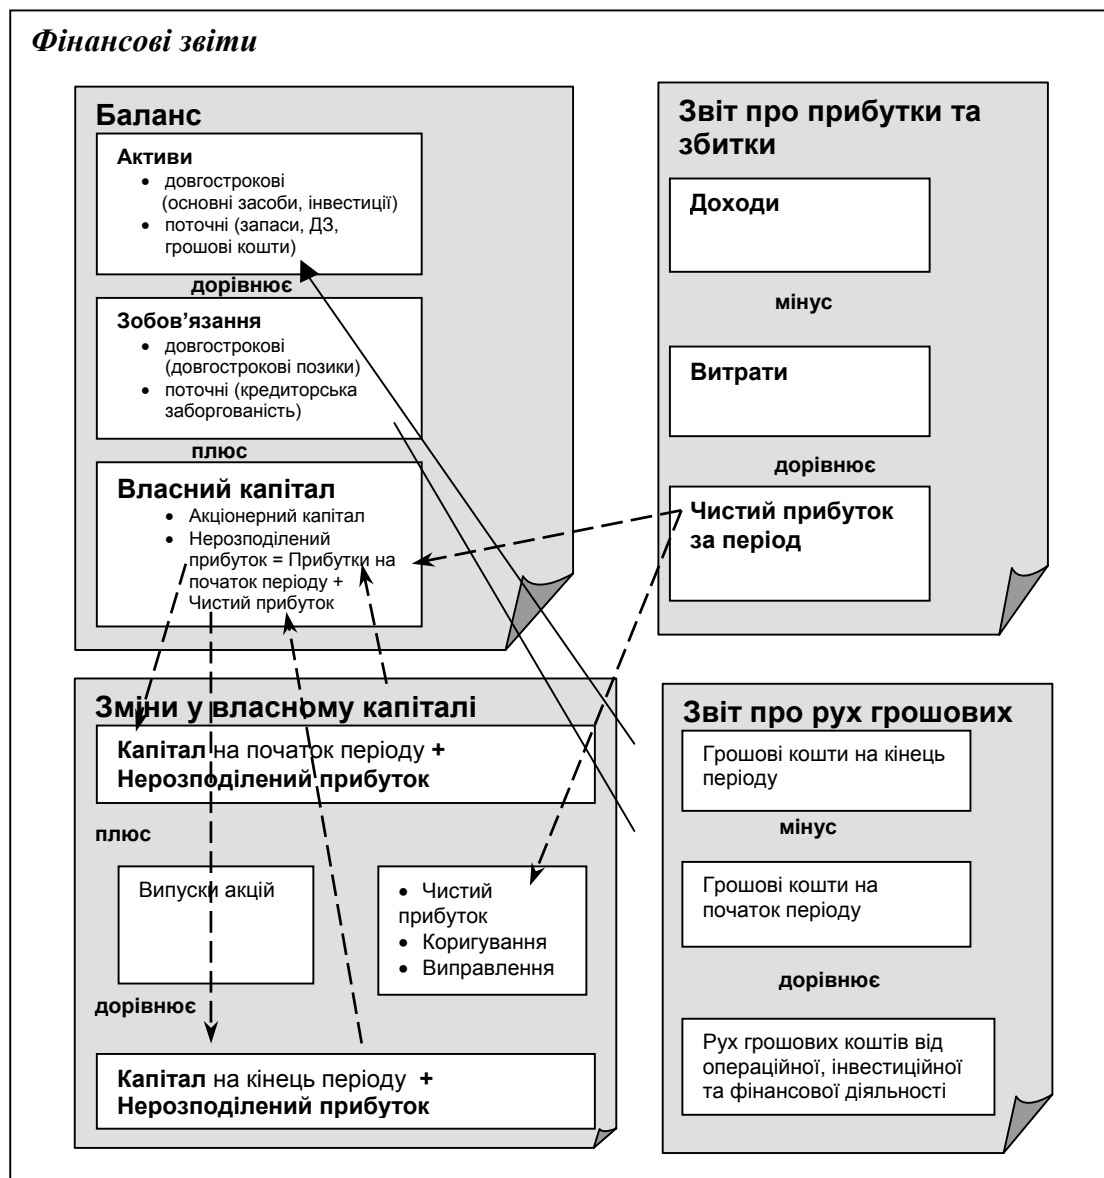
Фінансові звіти

Баланс

Активи
- довгострокові (основні засоби, інвестиції)
- поточні (запаси, ДЗ, грошові кошти)

дорівнює

Зобов'язання
- довгострокові (довгострокові позики)
- поточні (кредиторська заборгованість)

плюс

Власний капітал
- Акціонерний капітал
- Нерозподілений прибуток = Прибутки на початок періоду + Чистий прибуток

Звіт про прибутки та збитки

Доходи

мінус

Витрати

дорівнює

Чистий прибуток за період

Зміни у власному капіталі

Капітал на початок періоду + Нерозподілений прибуток

плюс

Випуски акцій

- Чистий прибуток
- Коригування
- Виправлення

дорівнює

Капітал на кінець періоду + Нерозподілений прибуток

Звіт про рух грошових

Грошові кошти на кінець періоду

мінус

Грошові кошти на початок періоду

дорівнює

Рух грошових коштів від операційної, інвестиційної та фінансової діяльності